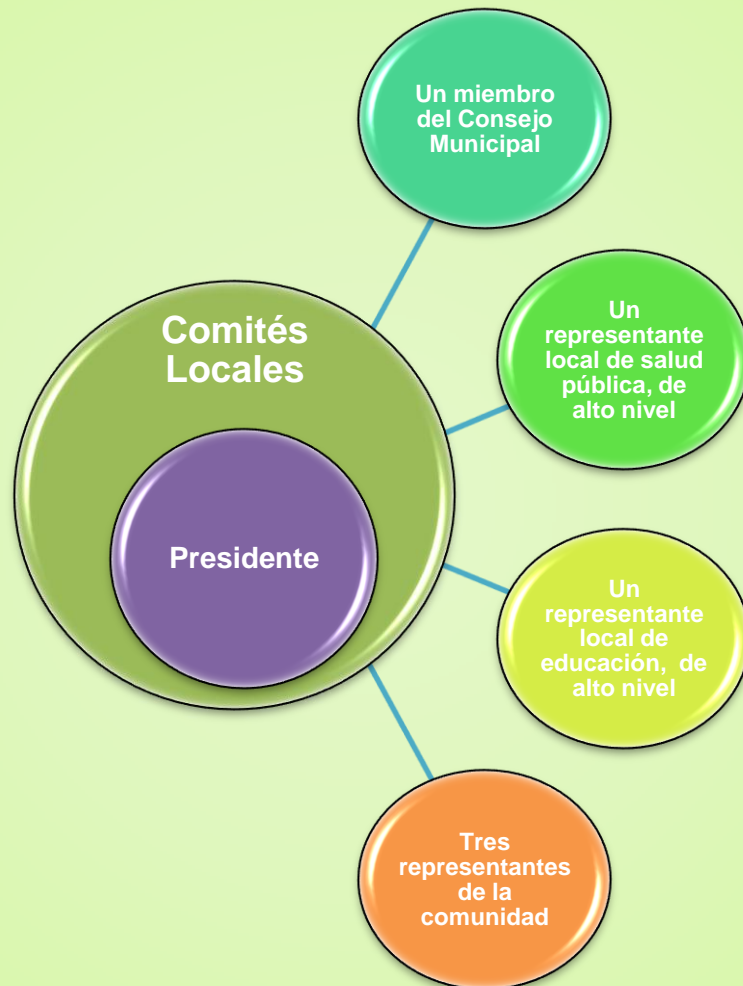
Comités Locales

Presidente

Un miembro del Consejo Municipal

Un representante local de salud pública, de alto nivel

Un representante local de educación, de alto nivel

Tres representantes de la comunidad